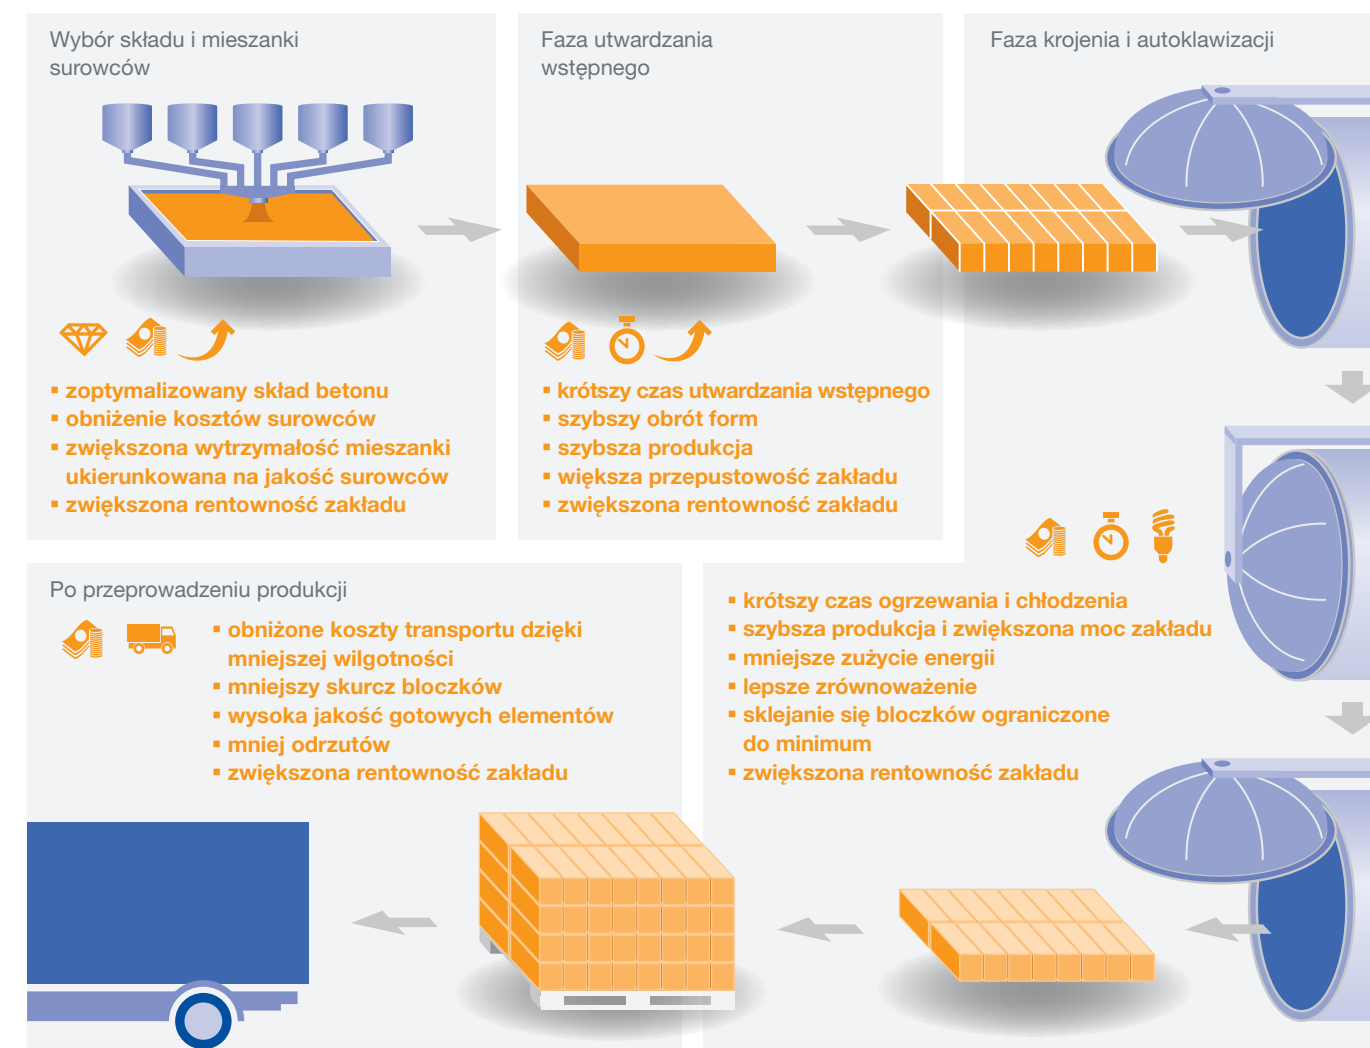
Wybór składu i mieszanki surowców

▪ zoptymalizowany skład betonu
▪ obniżenie kosztów surowców
▪ zwiększona wytrzymałość mieszanki ukierunkowana na jakość surowców
▪ zwiększona rentowność zakładu

Faza utwardzania wstępnego

▪ krótszy czas utwardzania wstępnego
▪ szybszy obrót form
▪ szybsza produkcja
▪ większa przepustowość zakładu
▪ zwiększona rentowność zakładu

Faza krojenia i autoklawizacji

▪ krótszy czas ogrzewania i chłodzenia
▪ szybsza produkcja i zwiększona moc zakładu
▪ mniejsze zużycie energii
▪ lepsze zrównoważenie
▪ sklejanie się bloczków ograniczone do minimum
▪ zwiększona rentowność zakładu

Po przeprowadzeniu produkcji

▪ obniżone koszty transportu dzięki mniejszej wilgotności
▪ mniejszy skurcz bloczków
▪ wysoka jakość gotowych elementów
▪ mniej odrzutów
▪ zwiększona rentowność zakładu